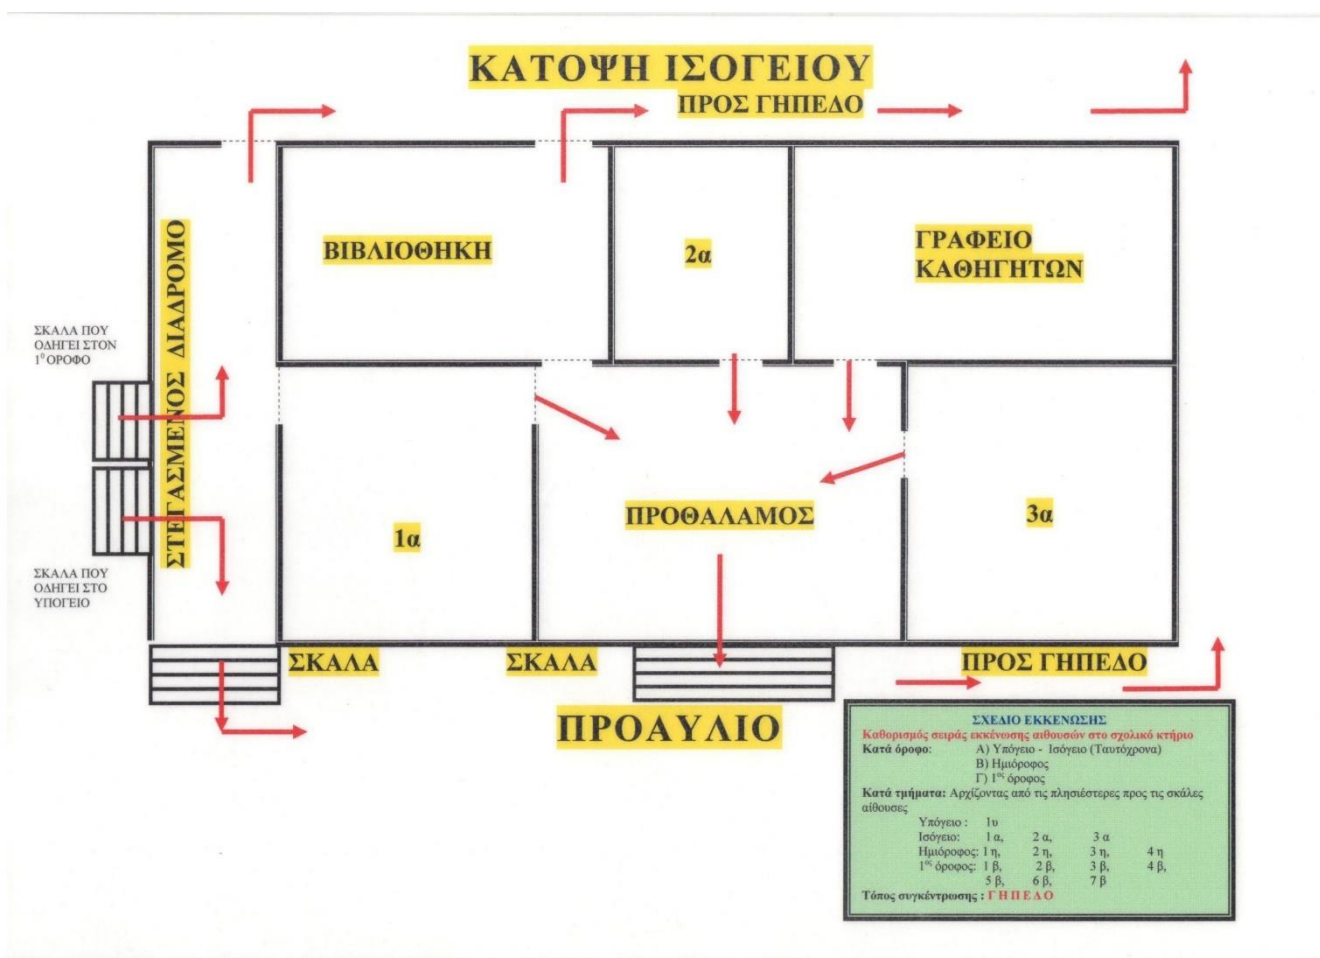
ΚΑΤΟΨΗ ΙΣΟΓΕΙΟΥ

ΠΡΟΣ ΓΗΠΕΔΟ

ΒΙΒΛΙΟΘΗΚΗ

2α

ΓΡΑΦΕΙΟ ΚΑΘΗΓΗΤΩΝ

ΣΤΕΓΑΣΜΕΝΟΣ ΔΙΑΔΡΟΜΟ

ΣΚΑΛΑ ΠΟΥ ΟΔΗΓΕΙ ΣΤΟΝ $1^{0}$ ΟΡΟΦΟ

ΣΚΑΛΑ ΠΟΥ ΟΔΗΓΕΙ ΣΤΟ ΥΠΟΓΕΙΟ

1α

ΠΡΟΘΑΛΑΜΟΣ

3α

ΣΚΑΛΑ

ΣΚΑΛΑ

ΠΡΟΣ ΓΗΠΕΔΟ

ΠΡΟΑΥΛΙΟ

ΣΧΕΔΙΟ ΕΚΚΕΝΩΣΗΣ
Καθορισμός σειράς εκκένωσης αιθουσών στο σχολικό κτήριο
Κατά όροφο: Α) Υπόγειο - Ισόγειο (Ταυτόχρονα)
Β) Ημιόροφος
Γ) $1^{ος}$ όροφος
Κατά τμήματα: Αρχίζοντας από τις πλησιέστερες προς τις σκάλες αίθουσες
Υπόγειο : 1υ
Ισόγειο: 1 α, 2 α, 3 α
Ημιόροφος: 1 η, 2 η, 3 η, 4 η
$1^{ος}$ όροφος: 1 β, 2 β, 3 β, 4 β, 5 β, 6 β, 7 β
Τόπος συγκέντρωσης : ΓΗΠΕΔΟ